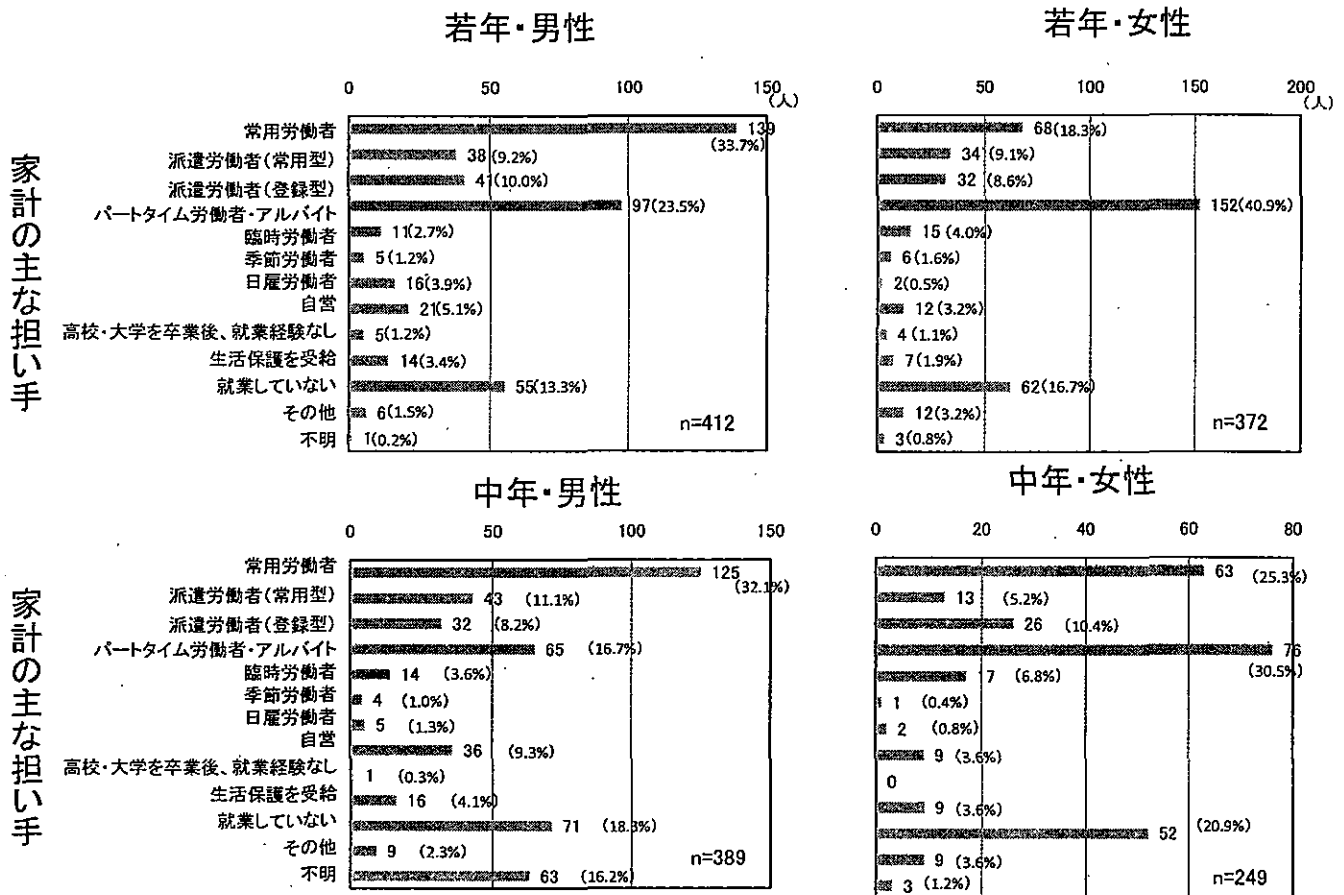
若年・男性

0 50 100 150 (人)

家計の主な担い手

常用労働者 139 (33.7%)
派遣労働者(常用型) 38 (9.2%)
派遣労働者(登録型) 41 (10.0%)
パートタイム労働者・アルバイト 97 (23.5%)
臨時労働者 11 (2.7%)
季節労働者 5 (1.2%)
日雇労働者 16 (3.9%)
自営 21 (5.1%)
高校・大学を卒業後、就業経験なし 5 (1.2%)
生活保護を受給 14 (3.4%)
就業していない 55 (13.3%)
その他 6 (1.5%)
不明 1 (0.2%)
n=412

若年・女性

0 50 100 150 200 (人)

68 (18.3%)
34 (9.1%)
32 (8.6%)
152 (40.9%)
15 (4.0%)
6 (1.6%)
2 (0.5%)
12 (3.2%)
4 (1.1%)
7 (1.9%)
62 (16.7%)
12 (3.2%)
3 (0.8%)
n=372

中年・男性

0 50 100 150

家計の主な担い手

常用労働者 125 (32.1%)
派遣労働者(常用型) 43 (11.1%)
派遣労働者(登録型) 32 (8.2%)
パートタイム労働者・アルバイト 65 (16.7%)
臨時労働者 14 (3.6%)
季節労働者 4 (1.0%)
日雇労働者 5 (1.3%)
自営 36 (9.3%)
高校・大学を卒業後、就業経験なし 1 (0.3%)
生活保護を受給 16 (4.1%)
就業していない 71 (18.3%)
その他 9 (2.3%)
不明 63 (16.2%)
n=389

中年・女性

0 20 40 60 80

63 (25.3%)
13 (5.2%)
26 (10.4%)
76 (30.5%)
7 (6.8%)
1 (0.4%)
2 (0.8%)
9 (3.6%)
0
9 (3.6%)
52 (20.9%)
9 (3.6%)
3 (1.2%)
n=249